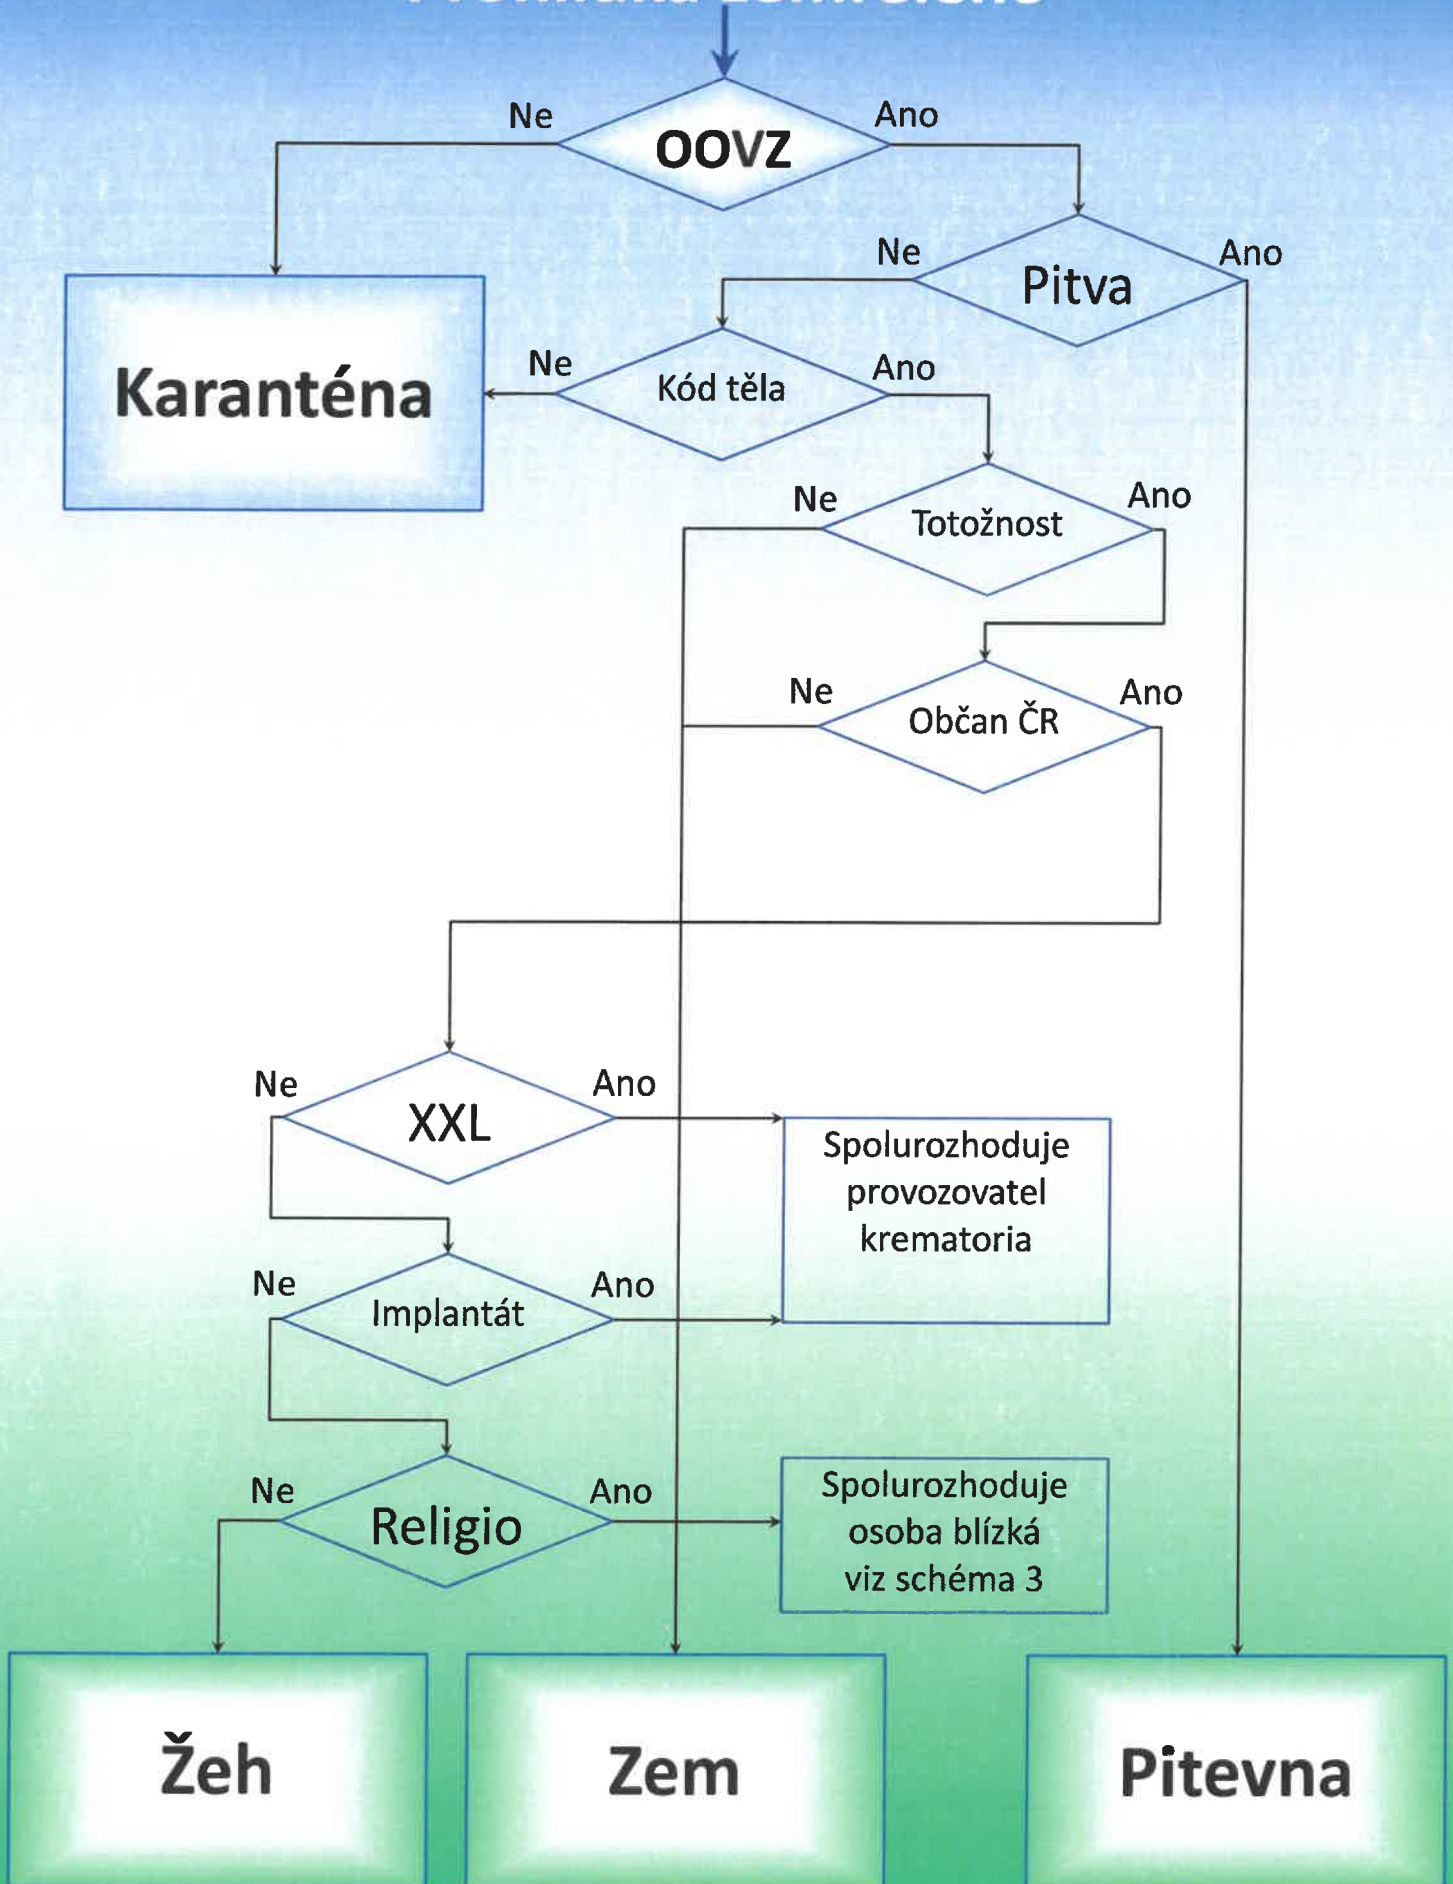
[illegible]

Ne OOVZ Ano

Ne Pitva Ano

Karanténa

Ne Kód těla Ano

Ne Totožnost Ano

Ne Občan ČR Ano

Ne XXL Ano

Spolurozhoduje provozovatel krematoria

Ne Implantát Ano

Ne Religio Ano

Spolurozhoduje osoba blízká viz schéma 3

Žeh

Zem

Pitevna